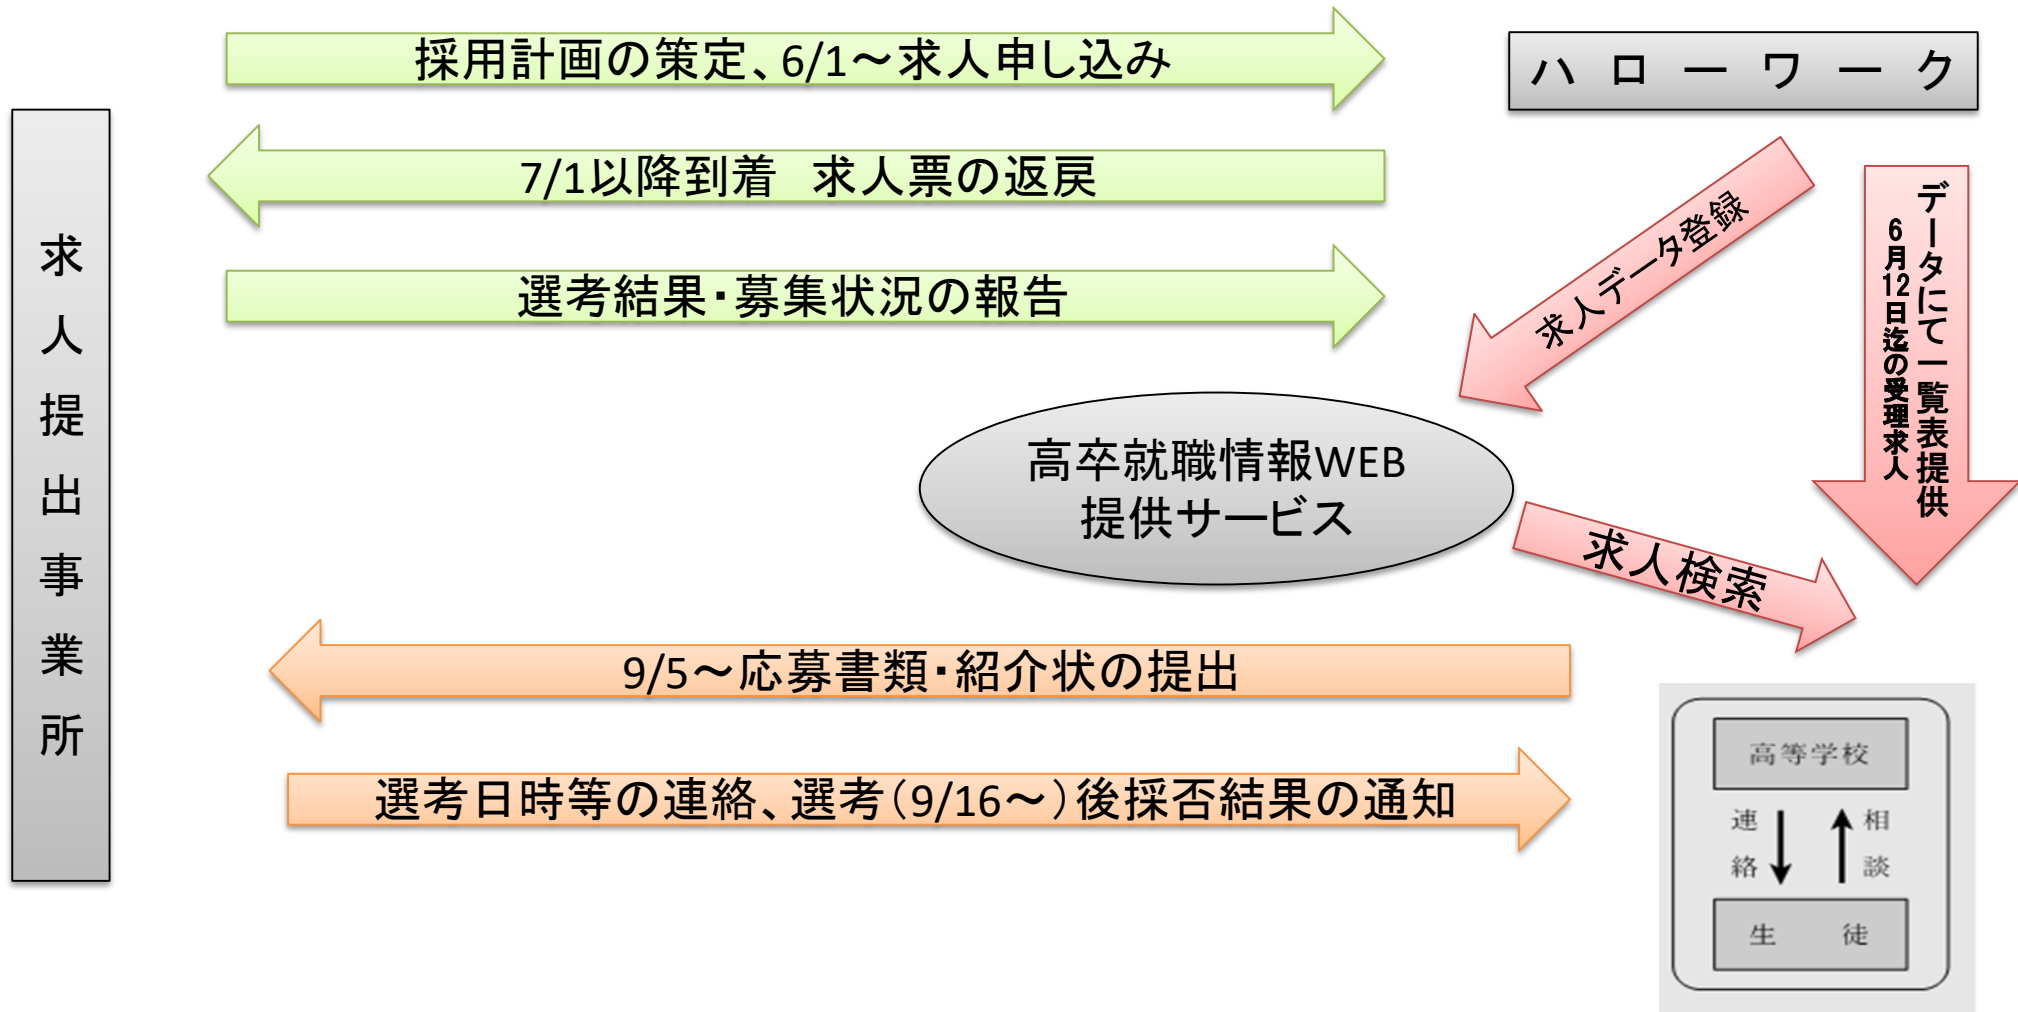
採用計画の策定、6/1～求人申し込み

ハローワーク

求人提出事業所

7/1以降到着　求人票の返戻

選考結果・募集状況の報告

求人データ登録

データにて一覧表提供

6月12日迄の受理求人

高卒就職情報WEB
提供サービス

求人検索

9/5～応募書類・紹介状の提出

選考日時等の連絡、選考(9/16～)後採否結果の通知

高等学校

連絡

相談

生　徒